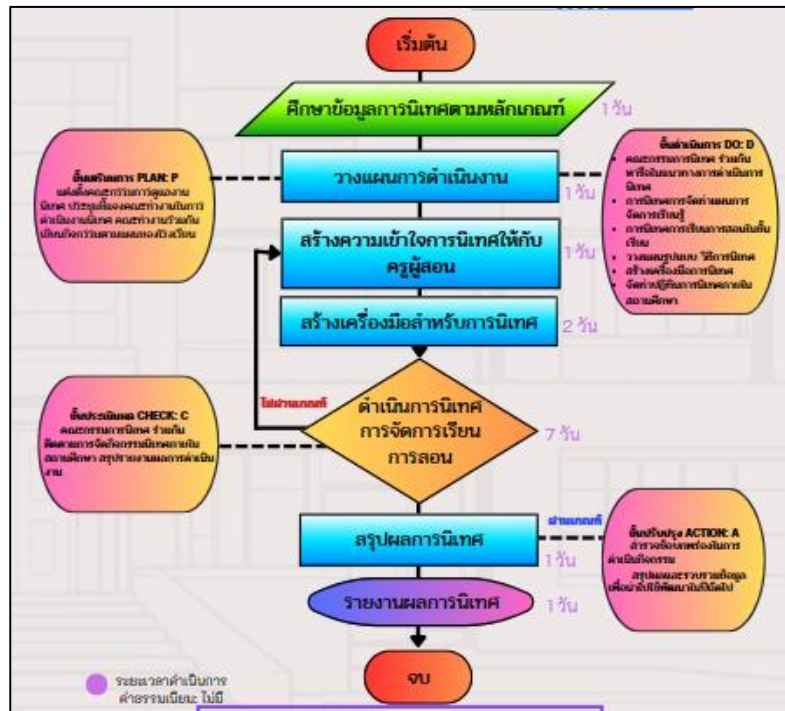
เริ่มต้น

ศึกษาข้อมูลการนิเทศตามหลักเกณฑ์

1 วัน

ขั้นวางแผนการ PLAN: P
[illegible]

วางแผนการดำเนินงาน

1 วัน

ขั้นดำเนินการ DO: D
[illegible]

สร้างความเข้าใจการนิเทศให้กับครูผู้สอน

1 วัน

สร้างเครื่องมือสำหรับการนิเทศ

2 วัน

ไม่ผ่านเกณฑ์

ขั้นประเมินผล CHECK: C
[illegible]

ดำเนินการนิเทศ การจัดการเรียนการสอน

7 วัน

ผ่านเกณฑ์

สรุปผลการนิเทศ

1 วัน

ขั้นปรับปรุง ACTION: A
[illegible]

รายงานผลการนิเทศ

1 วัน

ระยะเวลาดำเนินการ
ค่าธรรมเนียม ไม่มี

จบ